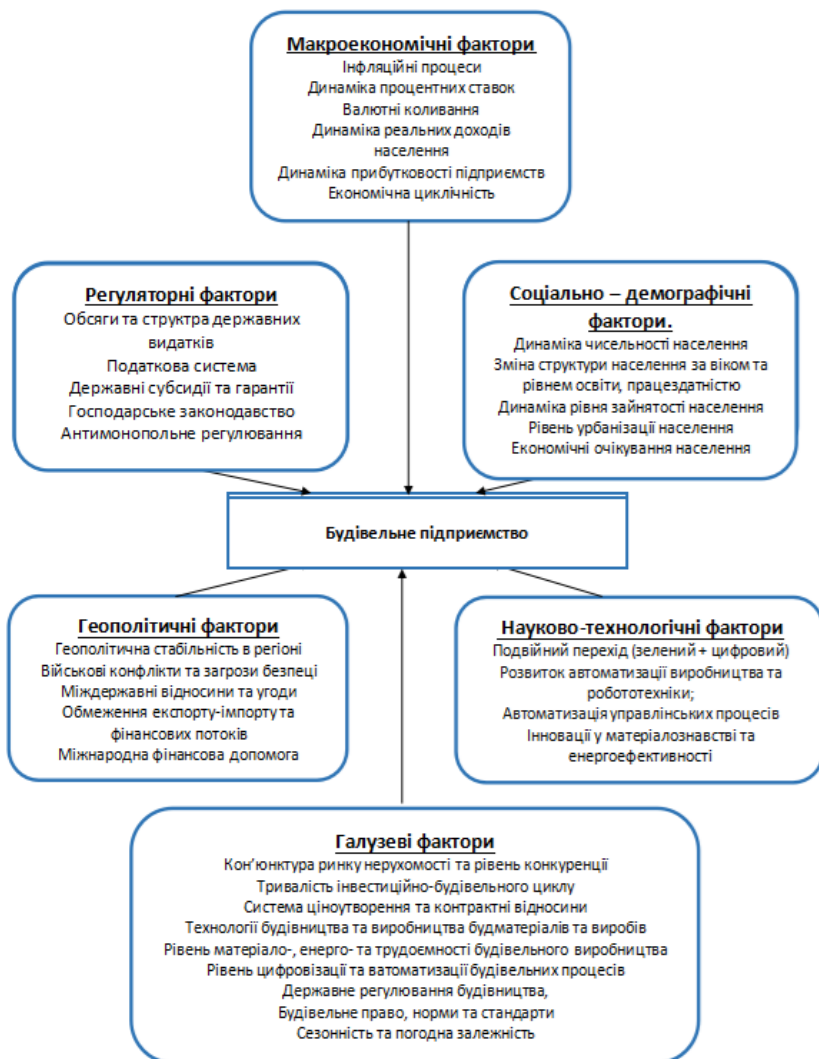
Макроекономічні фактори
Інфляційні процеси
Динаміка процентних ставок
Валютні коливання
Динаміка реальних доходів населення
Динаміка прибутковості підприємств
Економічна циклічність

Регуляторні фактори
Обсяги та структра державних видатків
Податкова система
Державні субсидії та гарантії
Господарське законодавство
Антимонопольне регулювання

Соціально – демографічні фактори.
Динаміка чисельності населення
Зміна структури населення за віком та рівнем освіти, працездатністю
Динаміка рівня зайнятості населення
Рівень урбанізації населення
Економічні очікування населення

Будівельне підприємство

Геополітичні фактори
Геополітична стабільність в регіоні
Військові конфлікти та загрози безпеці
Міждержавні відносини та угоди
Обмеження експорту-імпорту та фінансових потоків
Міжнародна фінансова допомога

Науково-технологічні фактори
Подвійний перехід (зелений + цифровий)
Розвиток автоматизації виробництва та робототехніки;
Автоматизація управлінських процесів
Інновації у матеріалознавстві та енергоефективності

Галузеві фактори
Кон'юнктура ринку нерухомості та рівень конкуренції
Тривалість інвестиційно-будівельного циклу
Система ціноутворення та контрактні відносини
Технології будівництва та виробництва будматеріалів та виробів
Рівень матеріало-, енерго- та трудоємності будівельного виробництва
Рівень цифровізації та ватоматизації будівельних процесів
Державне регулювання будівництва,
Будівельне право, норми та стандарти
Сезонність та погодна залежність